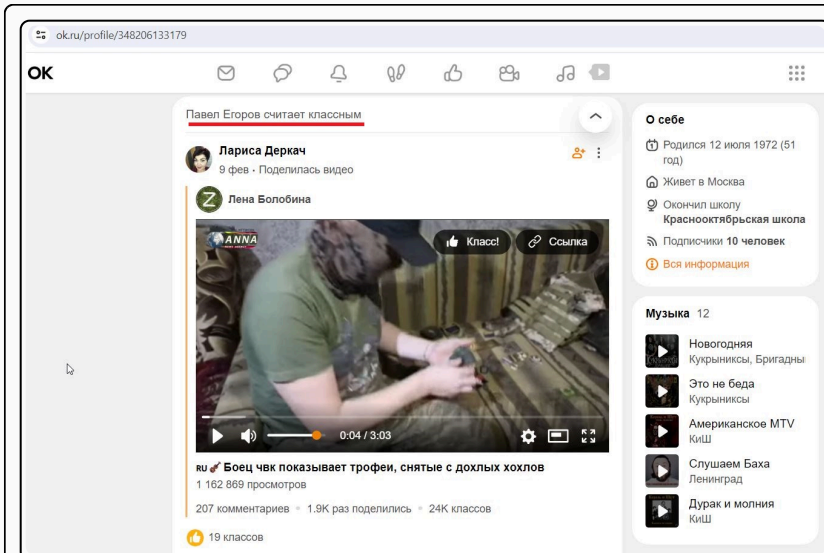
ok.ru/profile/348206133179

OK

Павел Егоров считает классным

Лариса Деркач
9 фев • Поделилась видео

Лена Болобина

ANNA

Класс!

Ссылка

0:04 / 3:03

RU Боец чвк показывает трофеи, снятые с дохлых хохлов
1 162 869 просмотров

207 комментариев • 1.9K раз поделились • 24K классов

19 классов

О себе

Родился 12 июля 1972 (51 год)

Живет в Москва

Окончил школу Краснооктябрьская школа

Подписчики 10 человек

Вся информация

Музыка 12

Новогодняя
Кукрыниксы, Бригадны

Это не беда
Кукрыниксы

Американское MTV
КиШ

Слушаем Баха
Ленинград

Дурак и молния
КиШ